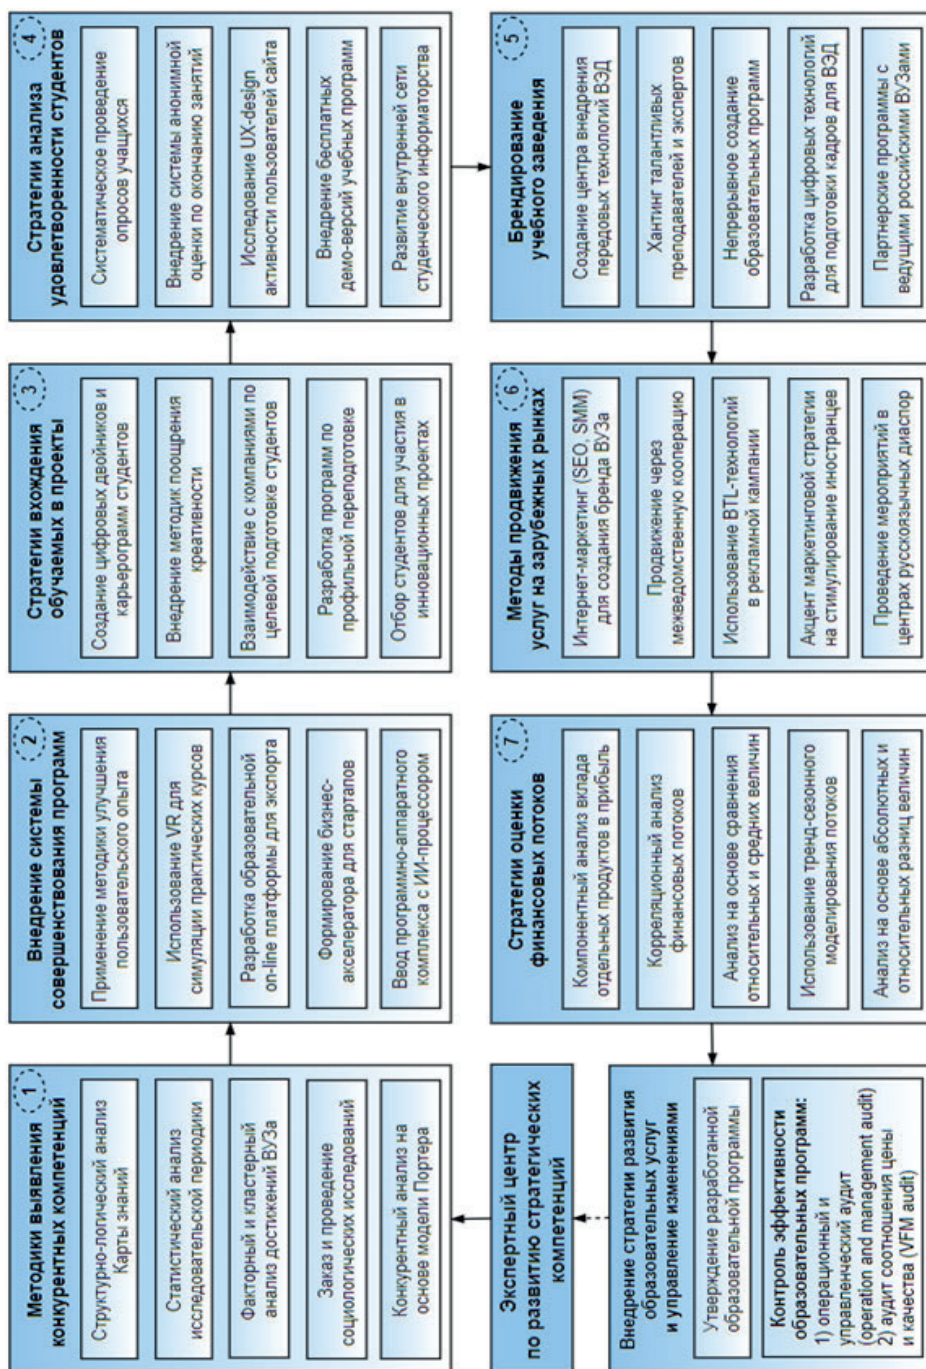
1
Методики выявления конкурентных компетенций

Структурно-логический анализ Карты знаний

Статистический анализ исследовательской периодики

Факторный и кластерный анализ достижений ВУЗа

Заказ и проведение социологических исследований

Конкурентный анализ на основе модели Портера

2
Внедрение системы совершенствования программ

Применение методики улучшения пользовательского опыта

Использование VR для симуляции практических курсов

Разработка образовательной on-line платформы для экспорта

Формирование бизнес-акселератора для стартапов

Ввод программно-аппаратного комплекса с ИИ-процессором

3
Стратегии вхождения обучаемых в проекты

Создание цифровых двойников и карьерограмм студентов

Внедрение методик поощрения креативности

Взаимодействие с компаниями по целевой подготовке студентов

Разработка программ по профильной переподготовке

Отбор студентов для участия в инновационных проектах

4
Стратегии анализа удовлетворенности студентов

Систематическое проведение опросов учащихся

Внедрение системы анонимной оценки по окончанию занятий

Исследование UX-design активности пользователей сайта

Внедрение бесплатных демо-версий учебных программ

Развитие внутренней сети студенческого информаторства

5
Брендирование учебного заведения

Создание центра внедрения передовых технологий ВЭД

Хантинг талантливых преподавателей и экспертов

Непрерывное создание образовательных программ

Разработка цифровых технологий для подготовки кадров для ВЭД

Партнерские программы с ведущими российскими ВУЗами

6
Методы продвижения услуг на зарубежных рынках

Интернет-маркетинг (SEO, SMM) для создания бренда ВУЗа

Продвижение через межведомственную кооперацию

Использование BTL-технологий в рекламной кампании

Акцент маркетинговой стратегии на стимулирование иностранцев

Проведение мероприятий в центрах русскоязычных диаспор

7
Стратегии оценки финансовых потоков

Компонентный анализ вклада отдельных продуктов в прибыль

Корреляционный анализ финансовых потоков

Анализ на основе сравнения относительных и средних величин

Использование тренд-сезонного моделирования потоков

Анализ на основе абсолютных и относительных разниц величин

Экспертный центр по развитию стратегических компетенций

Внедрение стратегии развития образовательных услуг и управление изменениями

Утверждение разработанной образовательной программы

Контроль эффективности образовательных программ:
1) операционный и управленческий аудит (operation and management audit)
2) аудит соотношения цены и качества (VFM audit)